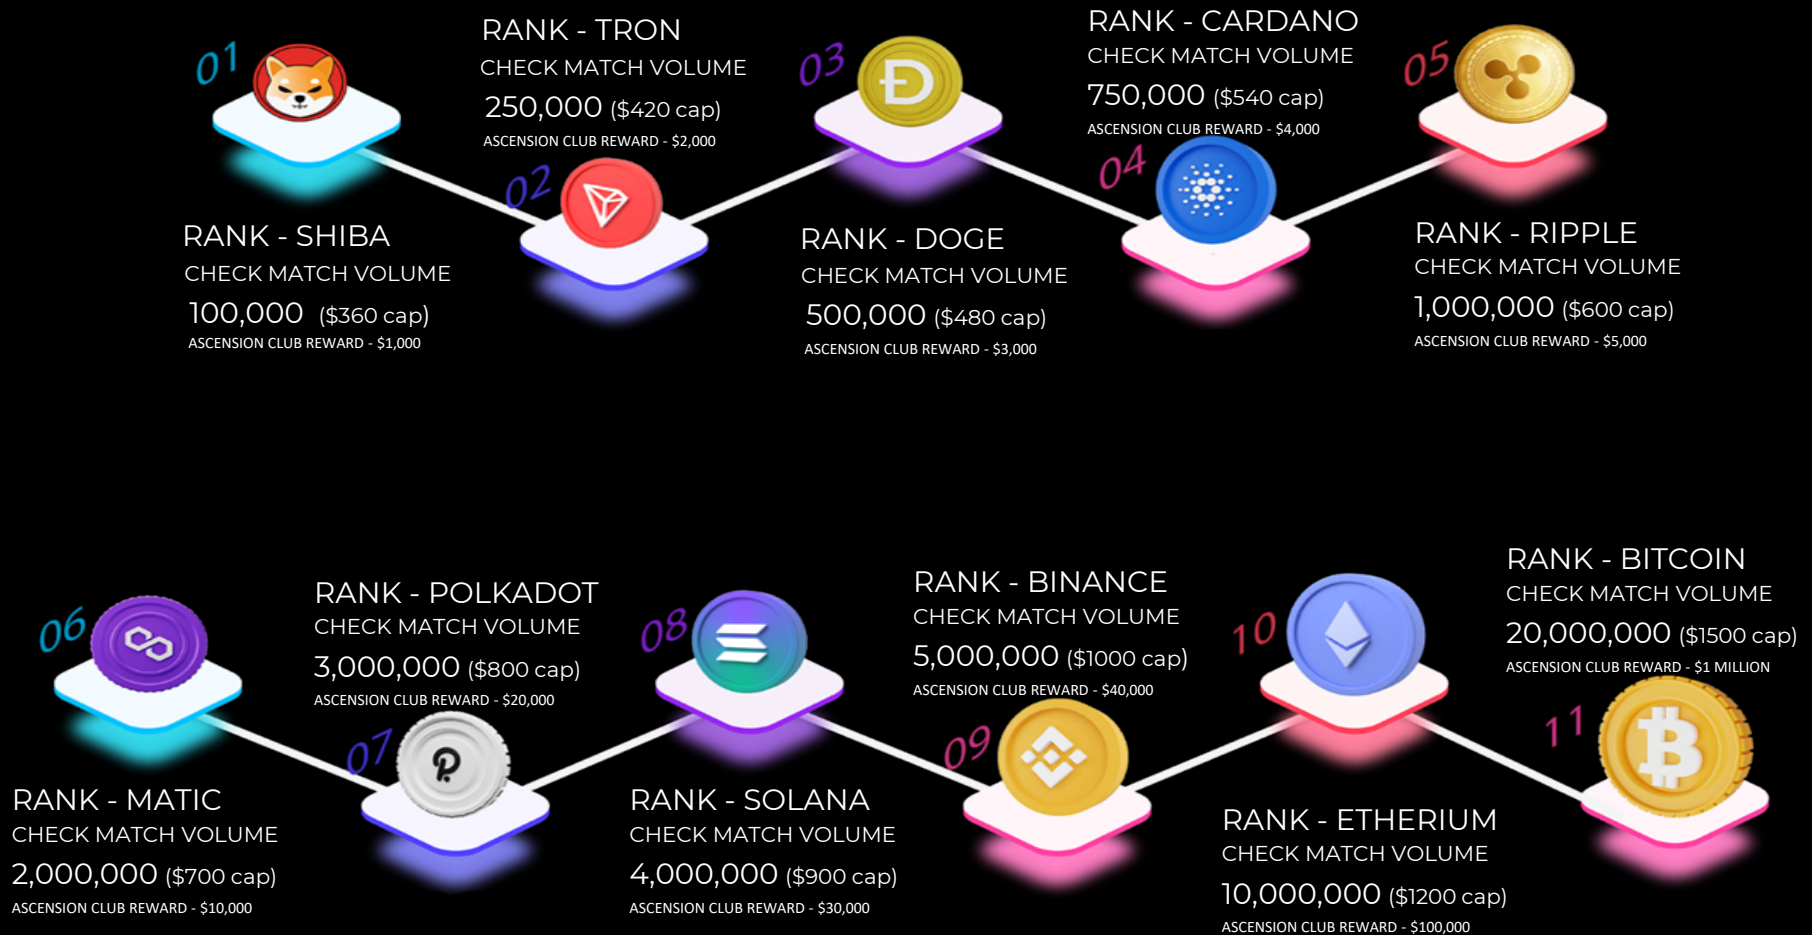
01
RANK - SHIBA
CHECK MATCH VOLUME
100,000 ($360 cap)
ASCENSION CLUB REWARD - $1,000

RANK - TRON
CHECK MATCH VOLUME
250,000 ($420 cap)
ASCENSION CLUB REWARD - $2,000
02

03
RANK - DOGE
CHECK MATCH VOLUME
500,000 ($480 cap)
ASCENSION CLUB REWARD - $3,000

RANK - CARDANO
CHECK MATCH VOLUME
750,000 ($540 cap)
ASCENSION CLUB REWARD - $4,000
04

05
RANK - RIPPLE
CHECK MATCH VOLUME
1,000,000 ($600 cap)
ASCENSION CLUB REWARD - $5,000

06
RANK - MATIC
CHECK MATCH VOLUME
2,000,000 ($700 cap)
ASCENSION CLUB REWARD - $10,000

RANK - POLKADOT
CHECK MATCH VOLUME
3,000,000 ($800 cap)
ASCENSION CLUB REWARD - $20,000
07

08
RANK - SOLANA
CHECK MATCH VOLUME
4,000,000 ($900 cap)
ASCENSION CLUB REWARD - $30,000

RANK - BINANCE
CHECK MATCH VOLUME
5,000,000 ($1000 cap)
ASCENSION CLUB REWARD - $40,000
09

10
RANK - ETHERIUM
CHECK MATCH VOLUME
10,000,000 ($1200 cap)
ASCENSION CLUB REWARD - $100,000

RANK - BITCOIN
CHECK MATCH VOLUME
20,000,000 ($1500 cap)
ASCENSION CLUB REWARD - $1 MILLION
11